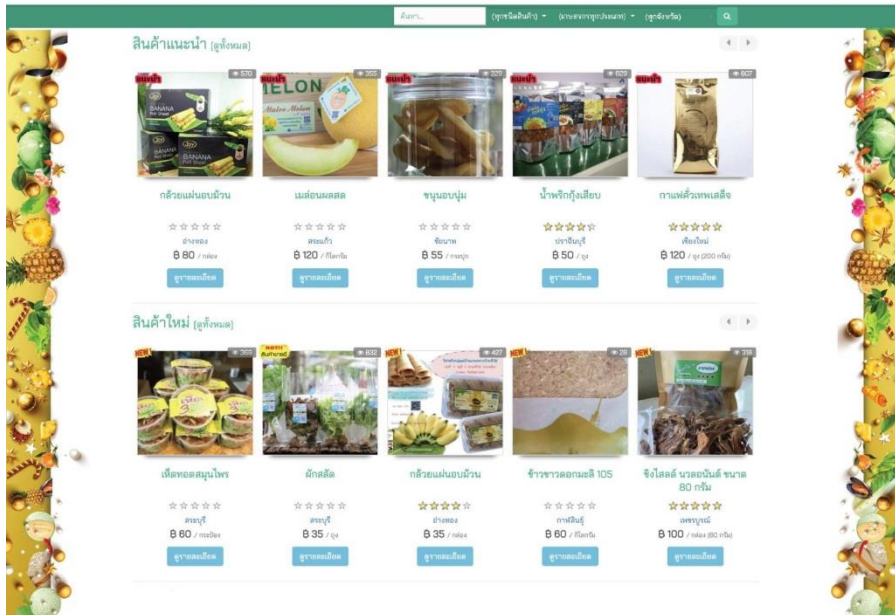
ค้นหา... (ทุกชนิดสินค้า) (แหล่งที่มาทุกประเภท) (ทุกจังหวัด)

สินค้าแนะนำ [ดูทั้งหมด]

แนะนำ 570
แนะนำ 355
แนะนำ 320
แนะนำ 629
แนะนำ 607

กล้วยแผ่นอบม้วน
อ่างทอง
฿ 80 / กล่อง
ดูรายละเอียด

เมล่อนผลสด
สระแก้ว
฿ 120 / กิโลกรัม
ดูรายละเอียด

ขนุนอบนุ่ม
ชัยนาท
฿ 55 / กระปุก
ดูรายละเอียด

น้ำพริกกุ้งเสียบ
ปราจีนบุรี
฿ 50 / ถุง
ดูรายละเอียด

กาแฟคั่วเทพเสด็จ
เชียงใหม่
฿ 120 / ถุง (200 กรัม)
ดูรายละเอียด

สินค้าใหม่ [ดูทั้งหมด]

NEW 369
ขายดี สินค้าใหม่ 632
NEW 427
NEW 28
NEW 318

เห็ดทอดสมุนไพร
สระบุรี
฿ 60 / กระป๋อง
ดูรายละเอียด

ผักสลัด
สระบุรี
฿ 35 / ถุง
ดูรายละเอียด

กล้วยแผ่นอบม้วน
อ่างทอง
฿ 35 / กล่อง
ดูรายละเอียด

ข้าวขาวดอกมะลิ 105
กาฬสินธุ์
฿ 60 / กิโลกรัม
ดูรายละเอียด

ซิงโสลด์ นวลจันทร์ ขนาด 80 กรัม
เพชรบูรณ์
฿ 100 / กล่อง (80 กรัม)
ดูรายละเอียด